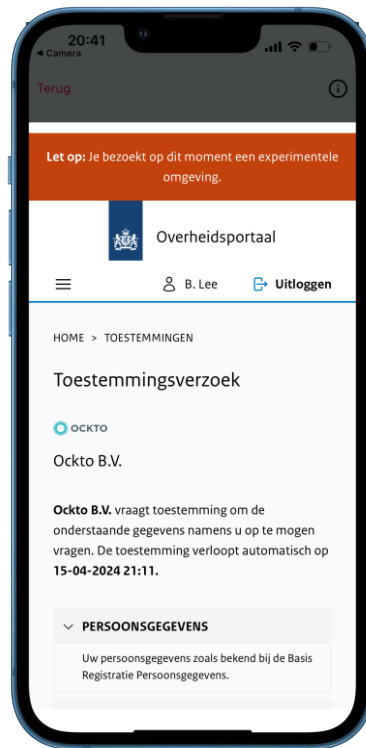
20:41
◂ Camera

Terug

Let op: Je bezoekt op dit moment een experimentele omgeving.

Overheidsportaal

B. Lee
Uitloggen

HOME > TOESTEMMINGEN

Toestemmingsverzoek

OCKTO

Ockto B.V.

Ockto B.V. vraagt toestemming om de onderstaande gegevens namens u op te mogen vragen. De toestemming verloopt automatisch op 15-04-2024 21:11.

PERSOONSGEGEVENS

Uw persoonsgegevens zoals bekend bij de Basis Registratie Persoonsgegevens.